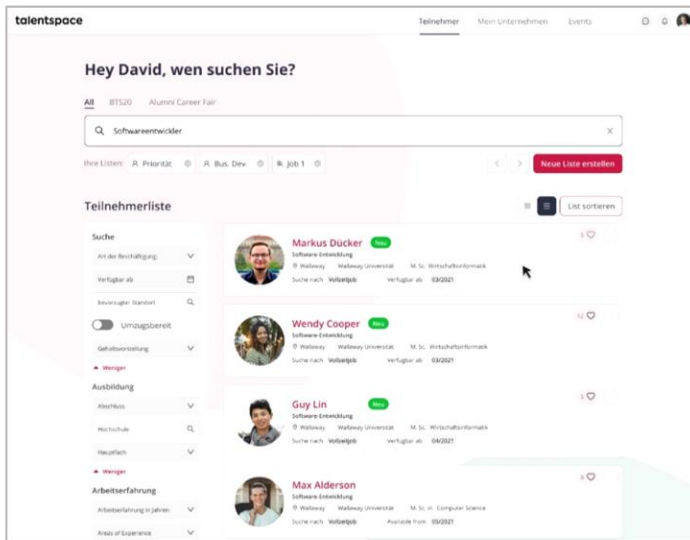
talentspace

Teilnehmer Mein Unternehmen Events

Hey David, wen suchen Sie?

All BTS20 Alumni Career Fair

Softwareentwickler

Ihre Listen: Priorität Bus. Dev. Job 1

Neue Liste erstellen

Teilnehmerliste

List sortieren

Suche

Art der Beschäftigung

Verfügbar ab

bevorzugter Standort

Umzugsbereit

Gehaltsvorstellung

Weniger

Ausbildung

Abschluss

Hochschule

Hauptfach

Weniger

Arbeitserfahrung

Arbeitserfahrung in Jahren

Areas of Experience

Markus Dücker Neu
Software-Entwicklung
Walloway Walloway Universtat M. Sc. Wirtschaftsinformatik
Suche nach Vollzeitjob Verfügbar ab 03/2021
5

Wendy Cooper Neu
Software-Entwicklung
Walloway Walloway Universtat M. Sc. Wirtschaftsinformatik
Suche nach Vollzeitjob Verfügbar ab 03/2021
12

Guy Lin Neu
Software-Entwicklung
Walloway Walloway Universtat M. Sc. Wirtschaftsinformatik
Suche nach Vollzeitjob Verfügbar ab 04/2021
5

Max Alderson
Software-Entwicklung
Walloway Walloway Universtat M. Sc. in Computer Science
Suche nach Vollzeitjob Available from 05/2021
8